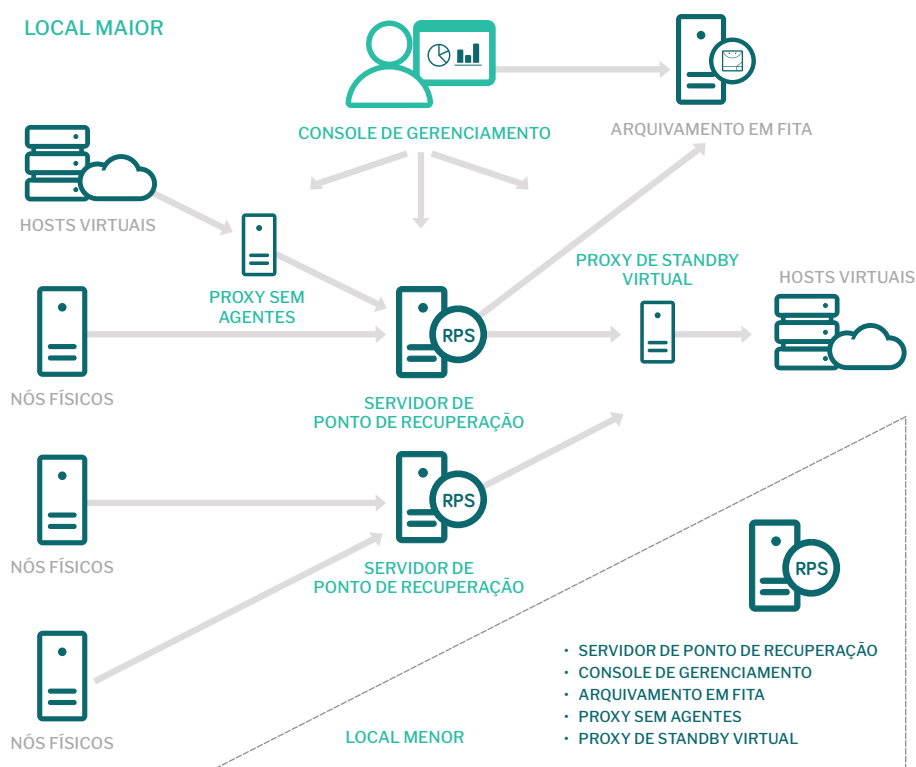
LOCAL MAIOR

CONSOLE DE GERENCIAMENTO

ARQUIVAMENTO EM FITA

HOSTS VIRTUAIS

PROXY SEM AGENTES

PROXY DE STANDBY VIRTUAL

HOSTS VIRTUAIS

RPS

NÓS FÍSICOS

SERVIDOR DE PONTO DE RECUPERAÇÃO

RPS

NÓS FÍSICOS

SERVIDOR DE PONTO DE RECUPERAÇÃO

RPS

NÓS FÍSICOS

- SERVIDOR DE PONTO DE RECUPERAÇÃO
- CONSOLE DE GERENCIAMENTO
- ARQUIVAMENTO EM FITA
- PROXY SEM AGENTES
- PROXY DE STANDBY VIRTUAL

LOCAL MENOR